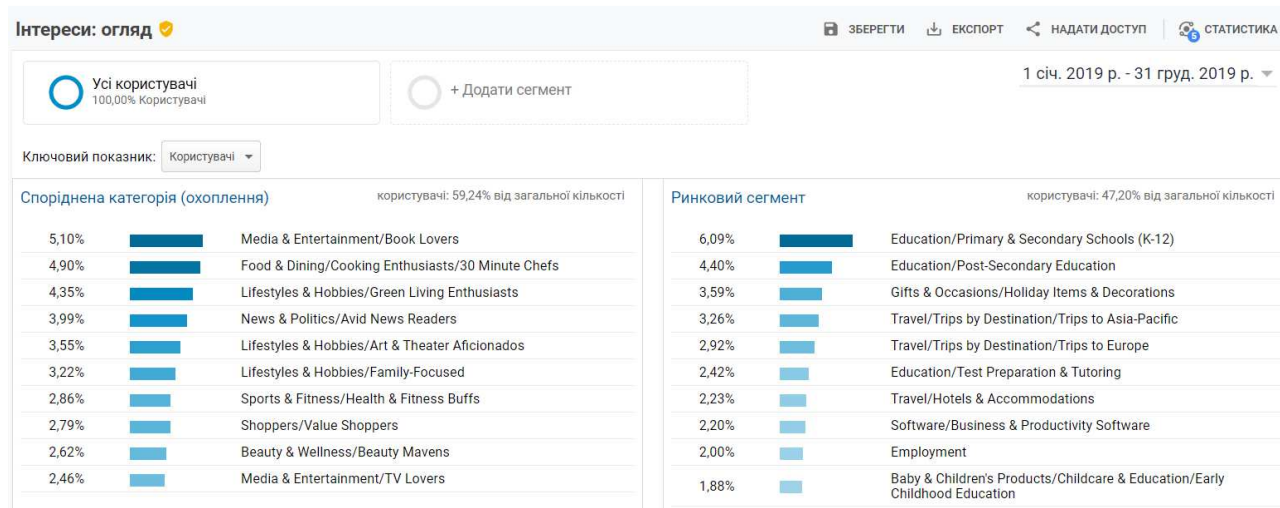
Інтереси: огляд

ЗБЕРЕГТИ ЕКСПОРТ НАДАТИ ДОСТУП СТАТИСТИКА

Усі користувачі
100,00% Користувачі

+ Додати сегмент

1 січ. 2019 р. - 31 груд. 2019 р.

Ключовий показник: Користувачі

Споріднена категорія (охоплення) користувачі: 59,24% від загальної кількості

| | |
|---|---|
| 5,10% | Media & Entertainment/Book Lovers |
| 4,90% | Food & Dining/Cooking Enthusiasts/30 Minute Chefs |
| 4,35% | Lifestyles & Hobbies/Green Living Enthusiasts |
| 3,99% | News & Politics/Avid News Readers |
| 3,55% | Lifestyles & Hobbies/Art & Theater Aficionados |
| 3,22% | Lifestyles & Hobbies/Family-Focused |
| 2,86% | Sports & Fitness/Health & Fitness Buffs |
| 2,79% | Shoppers/Value Shoppers |
| 2,62% | Beauty & Wellness/Beauty Mavens |
| 2,46% | Media & Entertainment/TV Lovers |

Ринковий сегмент користувачі: 47,20% від загальної кількості

| | |
|---|---|
| 6,09% | Education/Primary & Secondary Schools (K-12) |
| 4,40% | Education/Post-Secondary Education |
| 3,59% | Gifts & Occasions/Holiday Items & Decorations |
| 3,26% | Travel/Trips by Destination/Trips to Asia-Pacific |
| 2,92% | Travel/Trips by Destination/Trips to Europe |
| 2,42% | Education/Test Preparation & Tutoring |
| 2,23% | Travel/Hotels & Accommodations |
| 2,20% | Software/Business & Productivity Software |
| 2,00% | Employment |
| 1,88% | Baby & Children's Products/Childcare & Education/Early Childhood Education |